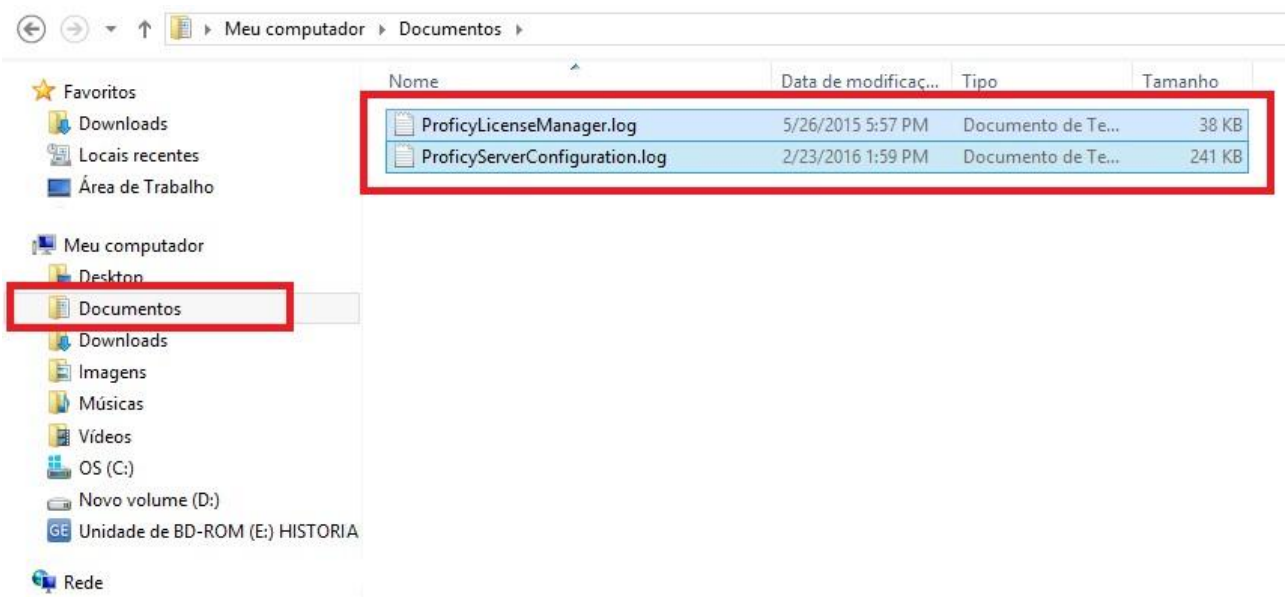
Meu computador ▸ Documentos ▸

Favoritos
Downloads
Locais recentes
Área de Trabalho

Meu computador
Desktop
Documentos
Downloads
Imagens
Músicas
Vídeos
OS (C:)
Novo volume (D:)
GE Unidade de BD-ROM (E:) HISTORIA

Rede

| Nome | Data de modificaç... | Tipo | Tamanho |
|---|---|---|---|
| ProficyLicenseManager.log | 5/26/2015 5:57 PM | Documento de Te... | 38 KB |
| ProficyServerConfiguration.log | 2/23/2016 1:59 PM | Documento de Te... | 241 KB |